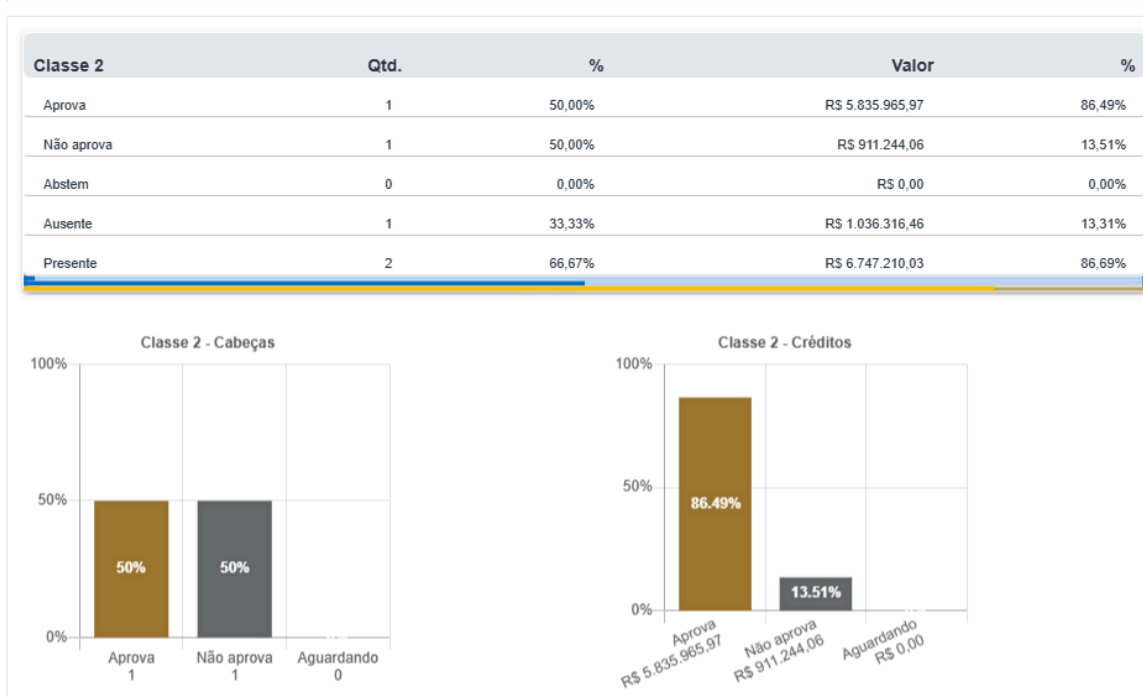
| Classe 2 | Qtd. | % | Valor | % |
|---|---|---|---|---|
| Aprova | 1 | 50,00% | R$ 5.835.965,97 | 86,49% |
| Não aprova | 1 | 50,00% | R$ 911.244,06 | 13,51% |
| Abstem | 0 | 0,00% | R$ 0,00 | 0,00% |
| Ausente | 1 | 33,33% | R$ 1.036.316,46 | 13,31% |
| Presente | 2 | 66,67% | R$ 6.747.210,03 | 86,69% |

Classe 2 - Cabeças

100%
50%
0%

50%
50%

Aprova
1
Não aprova
1
Aguardando
0

Classe 2 - Créditos

100%
50%
0%

86.49%
13.51%

Aprova
R$ 5.835.965,97
Não aprova
R$ 911.244,06
Aguardando
R$ 0,00